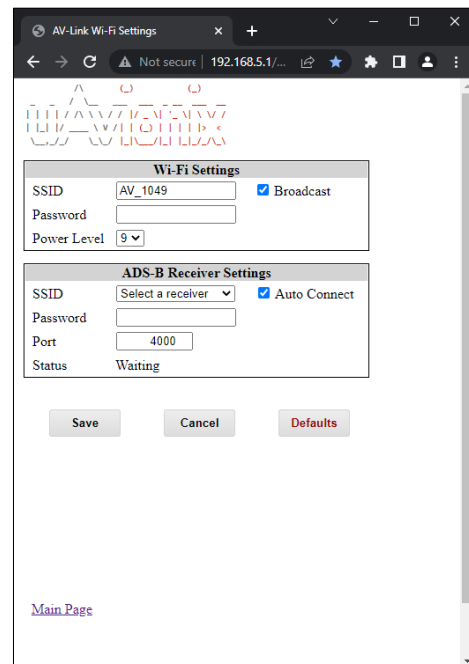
AV-Link Wi-Fi Settings

Not secure | 192.168.5.1/...

Wi-Fi Settings

| | | |
|---|---|---|
| SSID | AV_1049 | Broadcast |
| Password | | |
| Power Level | 9 | |

ADS-B Receiver Settings

| | | |
|---|---|---|
| SSID | Select a receiver | Auto Connect |
| Password | | |
| Port | 4000 | |
| Status | Waiting | |

Save Cancel Defaults

Main Page